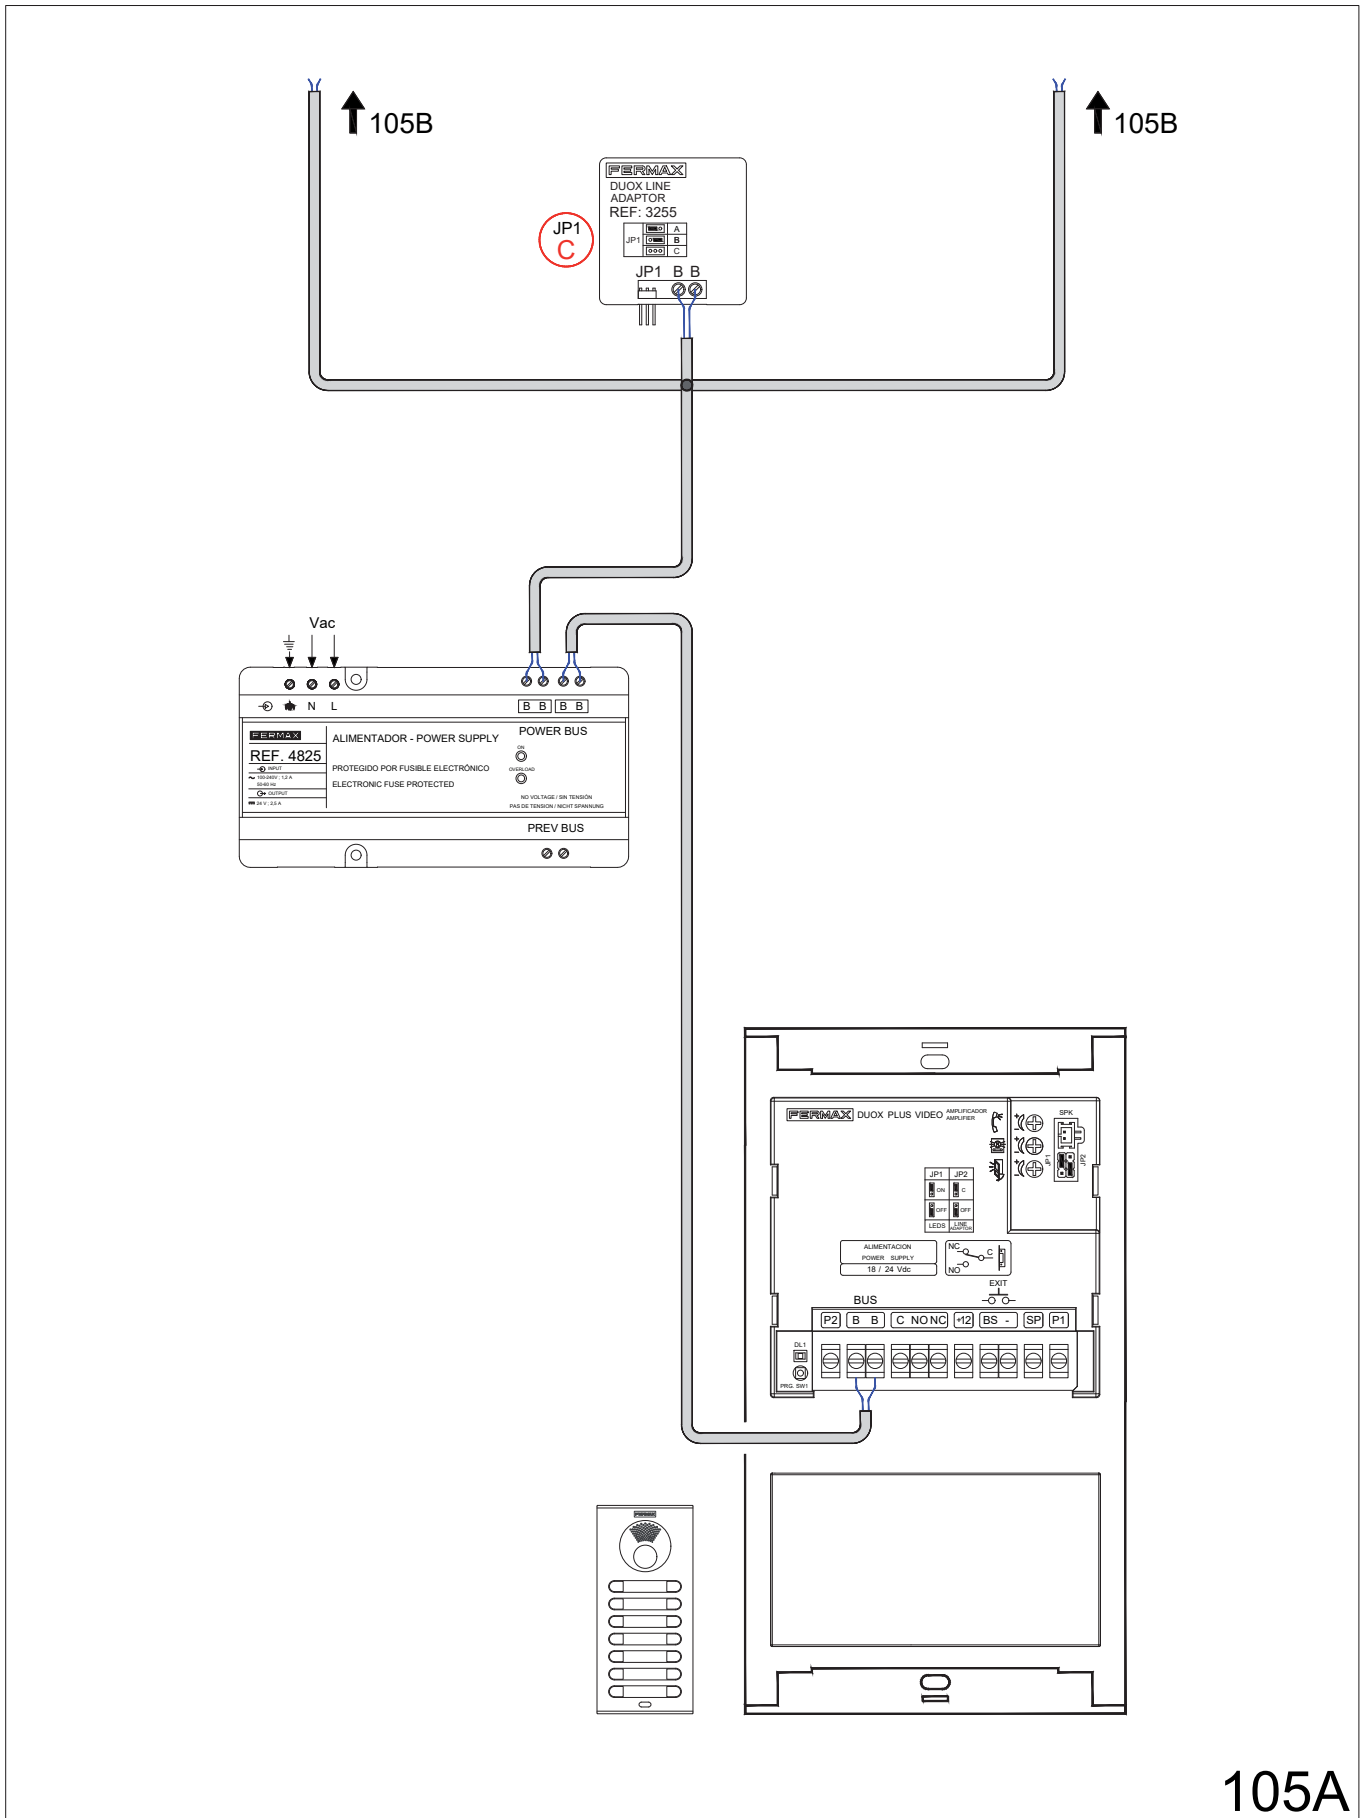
105B

105B

FERMAX
DUOX LINE ADAPTOR
REF: 3255
JP1
A
B
C
JP1 B B

JP1
C

Vac

N L
B B B B
FERMAX
REF. 4825
INPUT
100-240V ; 1,2 A
50-60 Hz
OUTPUT
24 V ; 2,5 A
ALIMENTADOR - POWER SUPPLY
PROTEGIDO POR FUSIBLE ELECTRÓNICO
ELECTRONIC FUSE PROTECTED
POWER BUS
ON
OVERLOAD
NO VOLTAGE / SIN TENSIÓN
PAS DE TENSION / NICHT SPANNUNG
PREV BUS

FERMAX DUOX PLUS VIDEO AMPLIFICADOR AMPLIFIER
SPK
JP1
JP2
JP1 JP2
ON C
OFF OFF
LEDS LINE ADAPTOR
ALIMENTACION
POWER SUPPLY
18 / 24 Vdc
NC C
NO
EXIT
BUS
P2 B B C NO NC +12 BS - SP P1
DL1
PRG SW1

FERMAX

105A